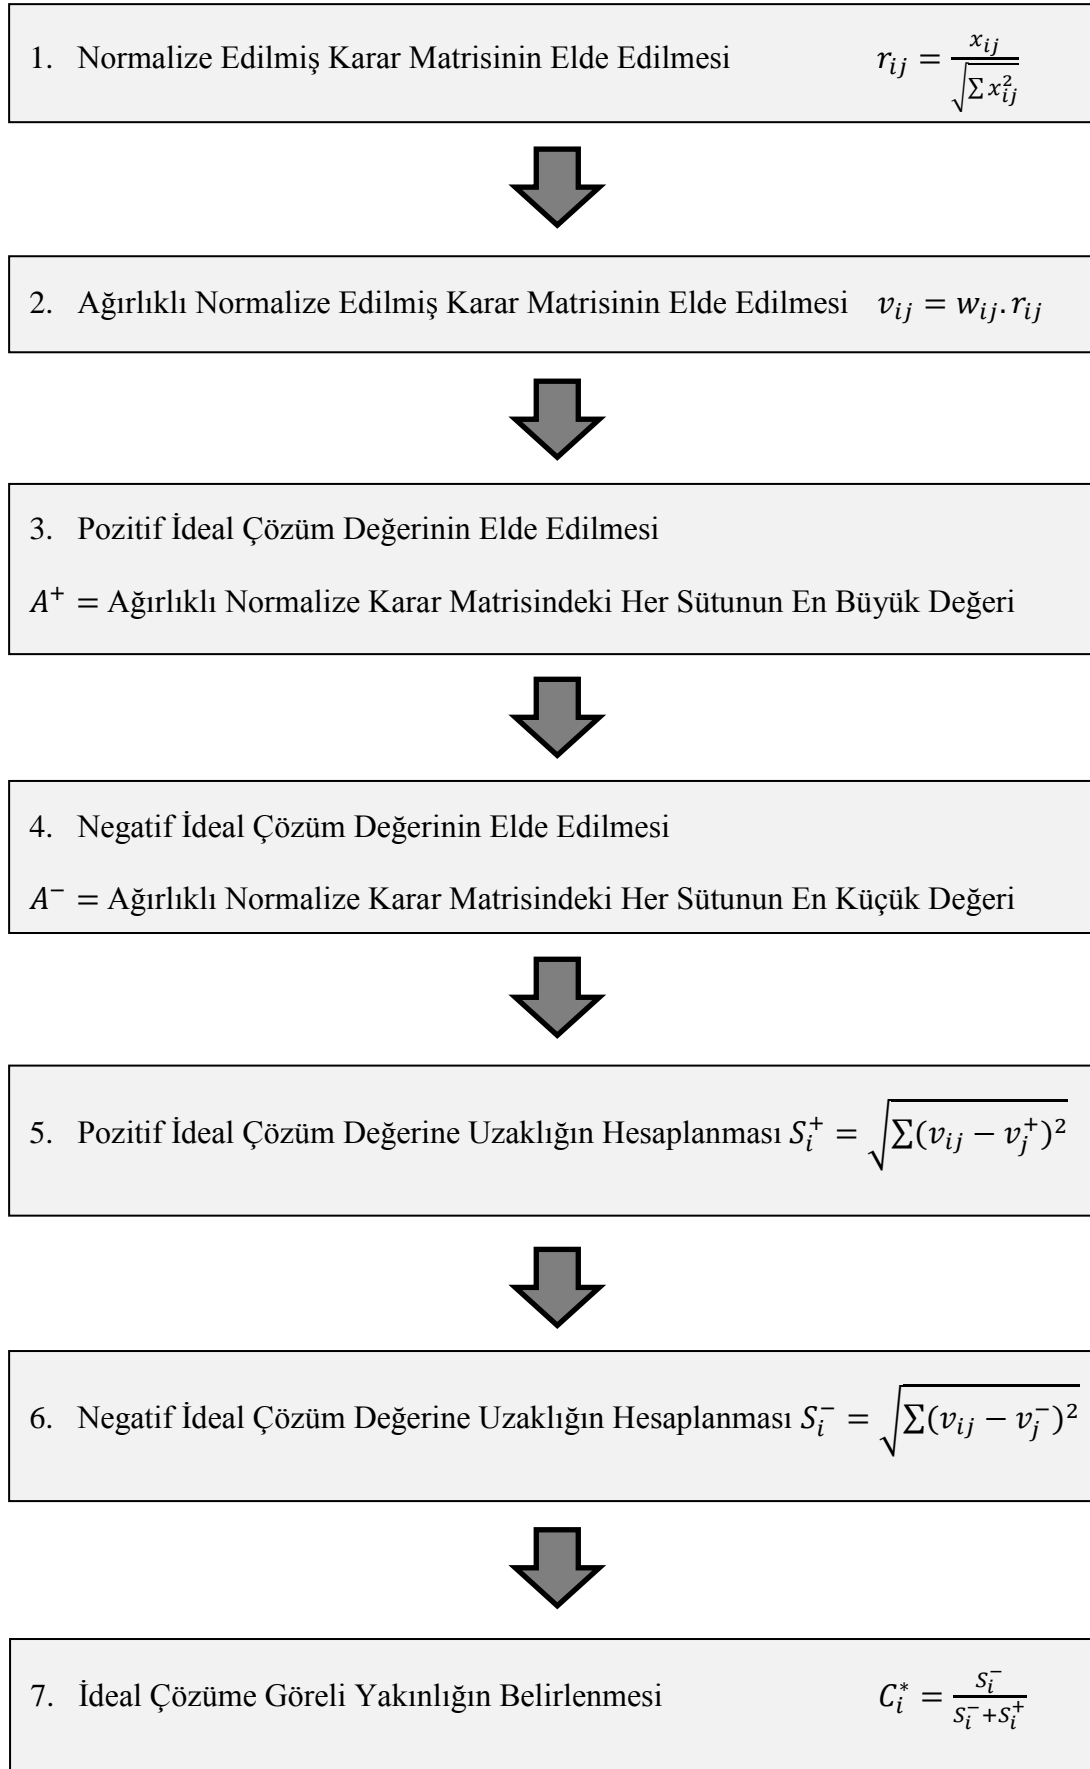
1. Normalize Edilmiş Karar Matrisinin Elde Edilmesi $r_{ij} = \frac{x_{ij}}{\sqrt{\sum x_{ij}^2}}$

2. Ağırlıklı Normalize Edilmiş Karar Matrisinin Elde Edilmesi $v_{ij} = w_{ij}.r_{ij}$

3. Pozitif İdeal Çözüm Değerinin Elde Edilmesi

$A^+ =$ Ağırlıklı Normalize Karar Matrisindeki Her Sütunun En Büyük Değeri

4. Negatif İdeal Çözüm Değerinin Elde Edilmesi

$A^- =$ Ağırlıklı Normalize Karar Matrisindeki Her Sütunun En Küçük Değeri

5. Pozitif İdeal Çözüm Değerine Uzaklığın Hesaplanması $S_i^+ = \sqrt{\sum(v_{ij} - v_j^+)^2}$

6. Negatif İdeal Çözüm Değerine Uzaklığın Hesaplanması $S_i^- = \sqrt{\sum(v_{ij} - v_j^-)^2}$

7. İdeal Çözüme Göreli Yakınlığın Belirlenmesi $C_i^* = \frac{S_i^-}{S_i^- + S_i^+}$